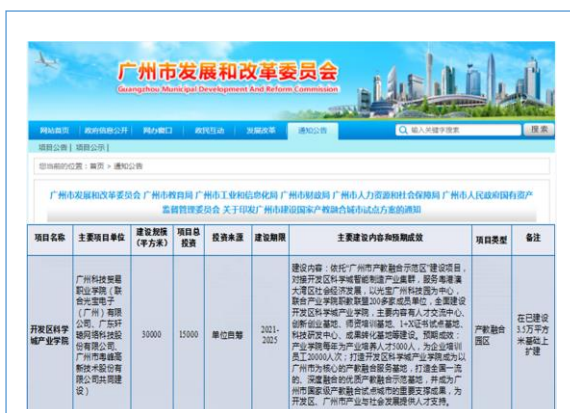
广州市发展和改革委员会
Guangzhou Municipal Development And Reform Commission

网站首页 | 政府信息公开 | 网办窗口 | 政民互动 | 发展改革 | 通知公告

输入关键字搜索 | 搜索

项目公告 | 项目公示

您当前的位置：首页 > 通知公告

广州市发展和改革委员会 广州市教育局 广州市工业和信息化局 广州市财政局 广州市人力资源和社会保障局 广州市人民政府国有资产监督管理委员会 关于印发广州市建设国家产教融合城市试点方案的通知

| 项目名称 | 主要项目单位 | 建设规模（平方米） | 项目总投资 | 投资来源 | 建设期限 | 主要建设内容和预期成效 | 项目类型 | 备注 |
|---|---|---|---|---|---|---|---|---|
| 开发区科学城产业学院 | 广州科技贸易职业学院（联合光宝电子（广州）有限公司、广东轩辕网络科技股份有限公司、广州市寿鑫高新技术股份有限公司共同建设） | 30000 | 15000 | 单位自筹 | 2021-2025 | 建设内容：依托广州市产教融合示范区"建设项目，对接开发区科学城智能制造产业集群，服务粤港澳大湾区社会经济发展，以光宝广州科技园为中心，联合产业学院职教联盟200多家成员单位，全面建设开发区科学城产业学院，主要内容有人才交流中心、创新创业基地、师资培训基地、1+X证书试点基地、科技研发中心、成果转化基地等建设。预期成效：产业学院每年为产业培养人才5000人，为企业培训员工20000人次；打造开发区科学城产业学院成为以广州市为核心的产教融合服务基地，打造全国一流的、深度融合的优质产教融合示范基地，并成为广州市国家级产教融合试点城市的重要支撑成果，为开发区、广州市产业与社会发展提供人才支持。 | 产教融合园区 | 在已建设3.5万平方米基础上扩建 |